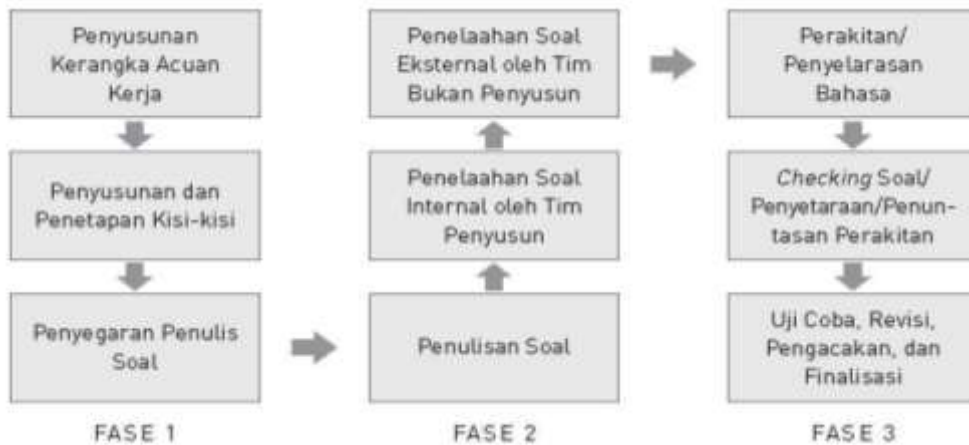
Penyusunan Kerangka Acuan Kerja

Penyusunan dan Penetapan Kisi-kisi

Penyegaran Penulis Soal

FASE 1

Penelaahan Soal Eksternal oleh Tim Bukan Penyusun

Penelaahan Soal Internal oleh Tim Penyusun

Penulisan Soal

FASE 2

Perakitan/ Penyelarasan Bahasa

*Checking* Soal/ Penyetaraan/Penuntasan Perakitan

Uji Coba, Revisi, Pengacakan, dan Finalisasi

FASE 3